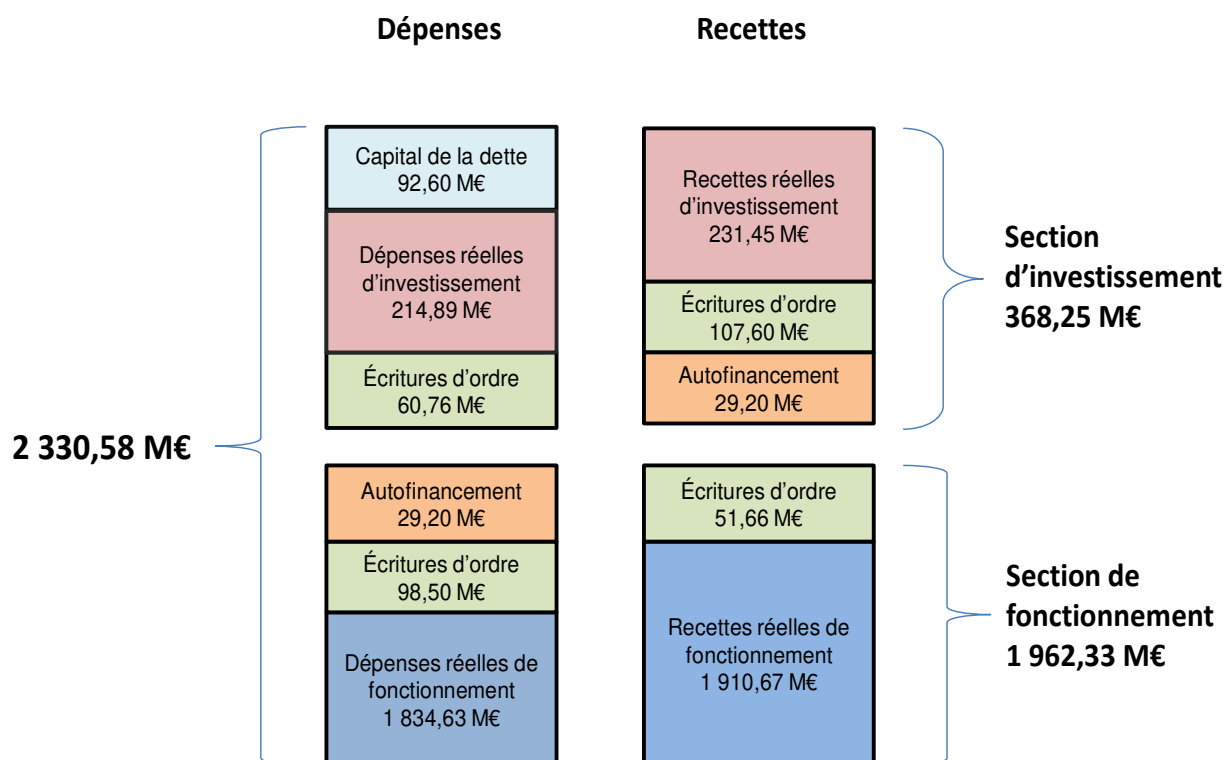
Dépenses

Recettes

Capital de la dette
92,60 M€

Dépenses réelles d'investissement
214,89 M€

Écritures d'ordre
60,76 M€

Recettes réelles d'investissement
231,45 M€

Écritures d'ordre
107,60 M€

Autofinancement
29,20 M€

Section d'investissement
368,25 M€

2 330,58 M€

Autofinancement
29,20 M€

Écritures d'ordre
98,50 M€

Dépenses réelles de fonctionnement
1 834,63 M€

Écritures d'ordre
51,66 M€

Recettes réelles de fonctionnement
1 910,67 M€

Section de fonctionnement
1 962,33 M€